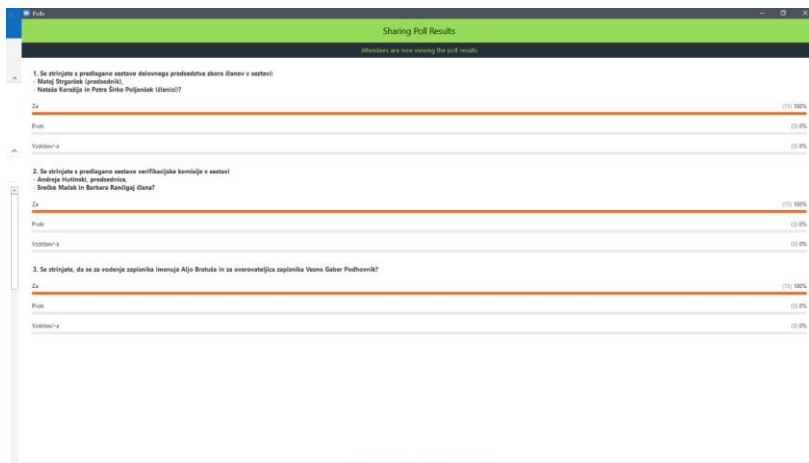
Polls

Sharing Poll Results

Attendees are now viewing the poll results

1. Se strinjate s predlagano sestavo delovnega predsedstva zbora članov v sestavi:
- Matej Strgaršek (predsednik),
- Nataša Korošija in Petra Širko Poljanšek (članici)?

Za (15) 100%

Proti (0) 0%

Vzdržan/-a (0) 0%

2. Se strinjate s predlagano sestavo verifikacijske komisije v sestavi
- Andreja Hutinski, predsednica,
- Srečko Maček in Barbara Rančigaj člana?

Za (15) 100%

Proti (0) 0%

Vzdržan/-a (0) 0%

3. Se strinjate, da se za vodenje zapisnika imenuje Aljo Bratuša in za overovateljica zapisnika Vesno Gaber Podhovnik?

Za (15) 100%

Proti (0) 0%

Vzdržan/-a (0) 0%